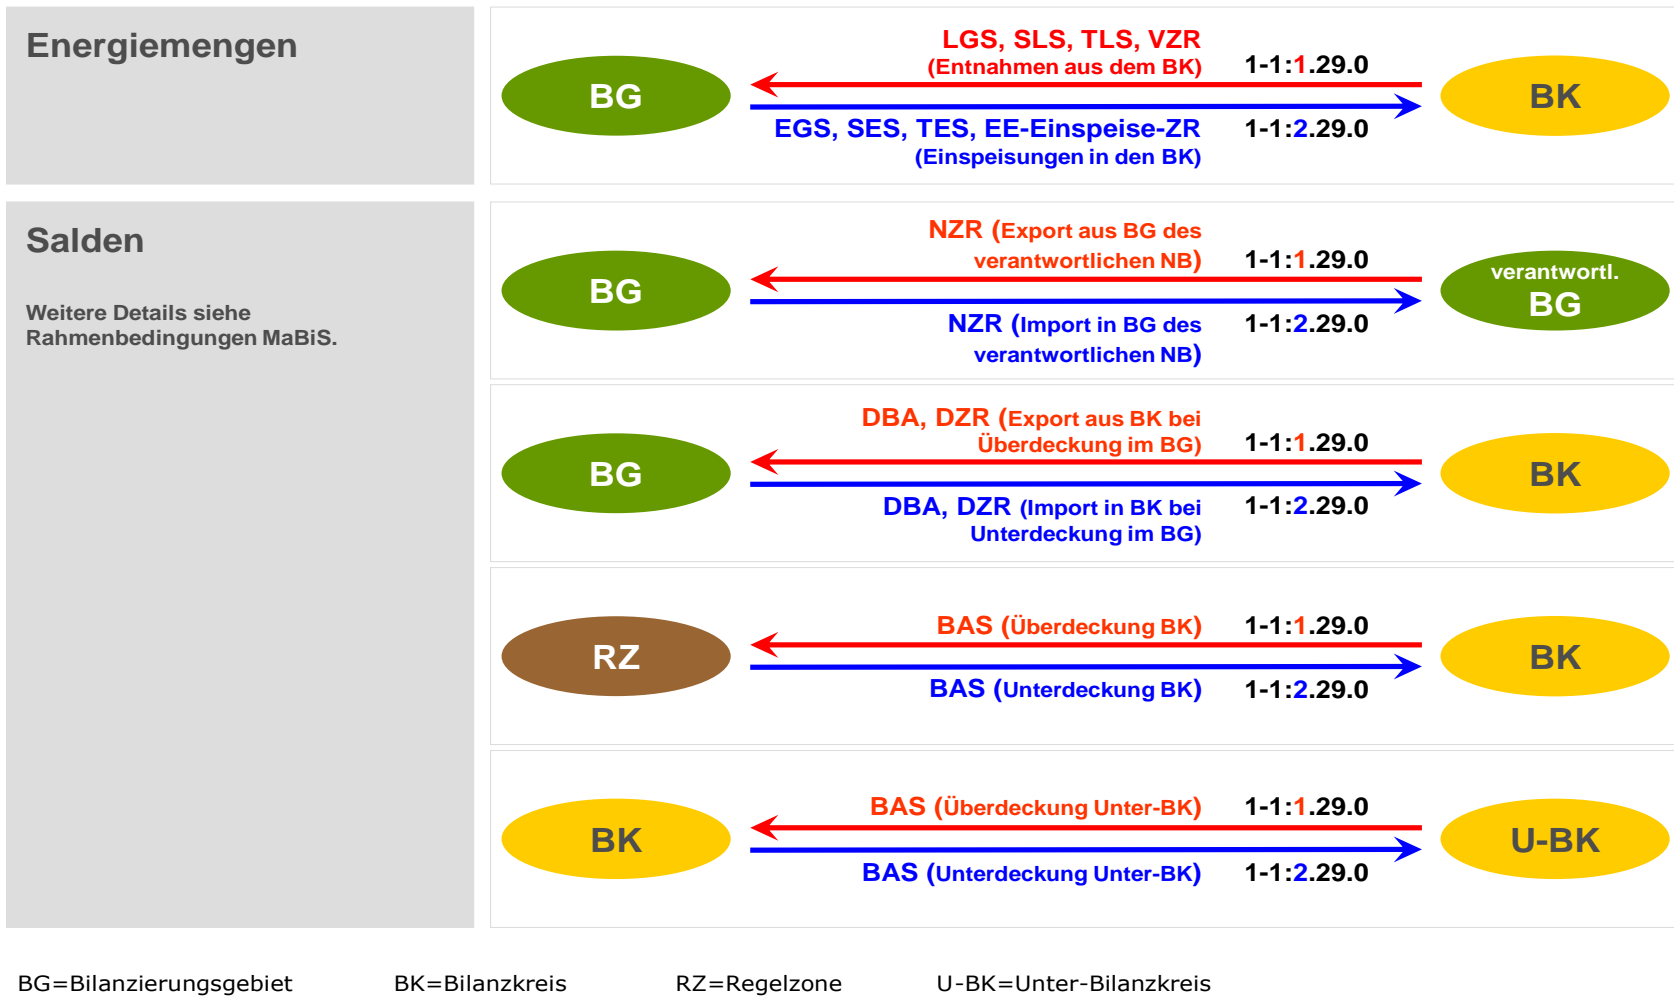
Energiemengen

BG

LGS, SLS, TLS, VZR
(Entnahmen aus dem BK)

1-1:1.29.0

EGS, SES, TES, EE-Einspeise-ZR
(Einspeisungen in den BK)

1-1:2.29.0

BK

Salden

Weitere Details siehe Rahmenbedingungen MaBiS.

BG

NZR (Export aus BG des verantwortlichen NB)

1-1:1.29.0

NZR (Import in BG des verantwortlichen NB)

1-1:2.29.0

verantwortl. BG

BG

DBA, DZR (Export aus BK bei Überdeckung im BG)

1-1:1.29.0

DBA, DZR (Import in BK bei Unterdeckung im BG)

1-1:2.29.0

BK

RZ

BAS (Überdeckung BK)

1-1:1.29.0

BAS (Unterdeckung BK)

1-1:2.29.0

BK

BK

BAS (Überdeckung Unter-BK)

1-1:1.29.0

BAS (Unterdeckung Unter-BK)

1-1:2.29.0

U-BK

BG=Bilanzierungsgebiet BK=Bilanzkreis RZ=Regelzone U-BK=Unter-Bilanzkreis